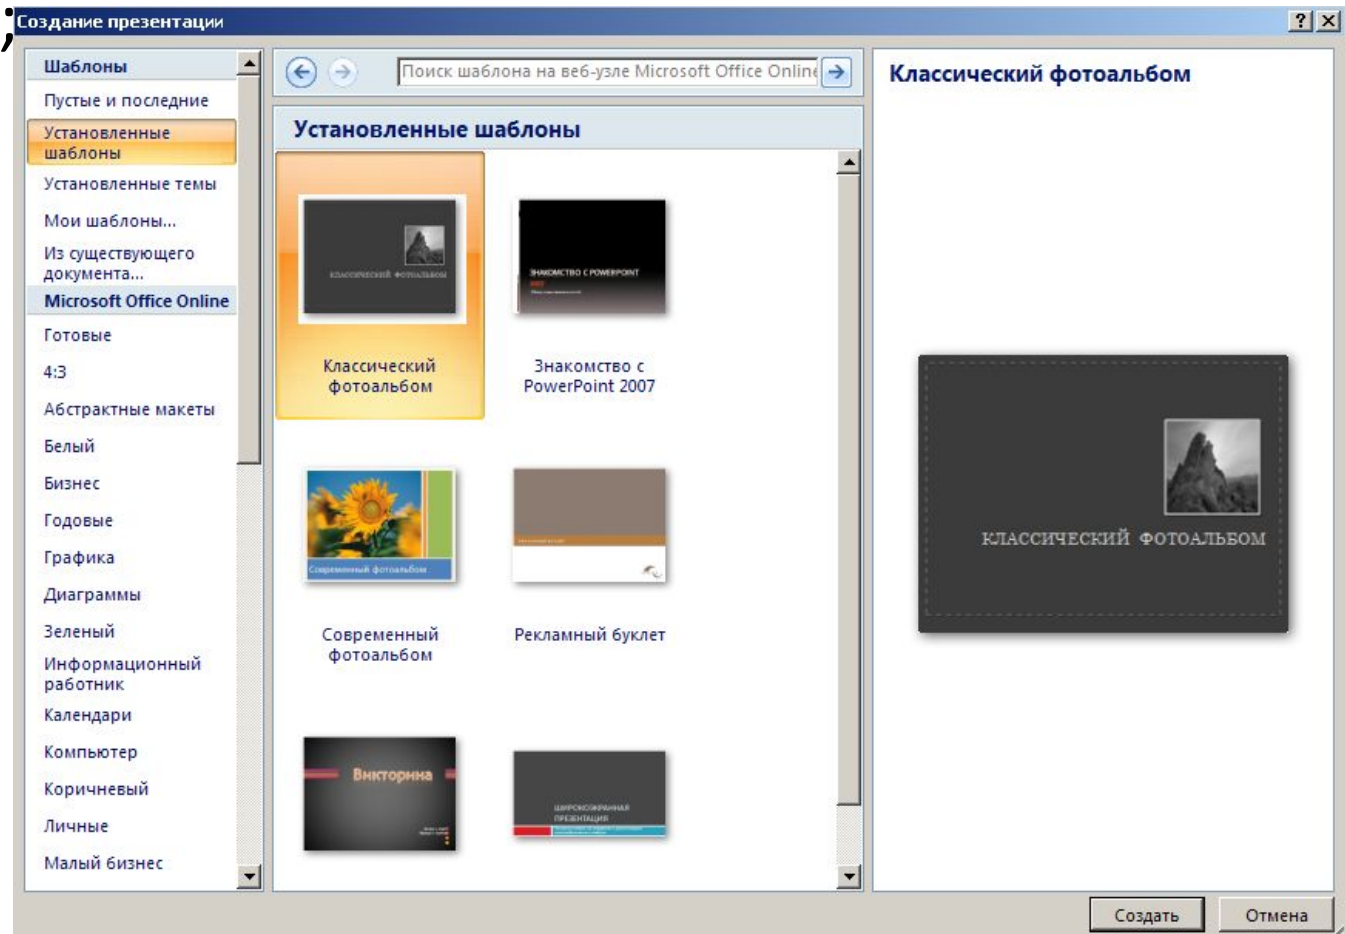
;Создание презентации

?

Шаблоны
Пустые и последние
Установленные шаблоны
Установленные темы
Мои шаблоны...
Из существующего документа...
Microsoft Office Online
Готовые
4:3
Абстрактные макеты
Белый
Бизнес
Годовые
Графика
Диаграммы
Зеленый
Информационный работник
Календари
Компьютер
Коричневый
Личные
Малый бизнес

Поиск шаблона на веб-узле Microsoft Office Online

Установленные шаблоны

КЛАССИЧЕСКИЙ ФОТОАЛЬБОМ
Классический фотоальбом

ЗНАКОМСТВО С POWERPOINT
Знакомство с PowerPoint 2007

Современный фотоальбом
Современный фотоальбом

Рекламный буклет

Викторина

ШИРОКОЭКРАННАЯ ПРЕЗЕНТАЦИЯ

Классический фотоальбом

КЛАССИЧЕСКИЙ ФОТОАЛЬБОМ

Создать
Отмена